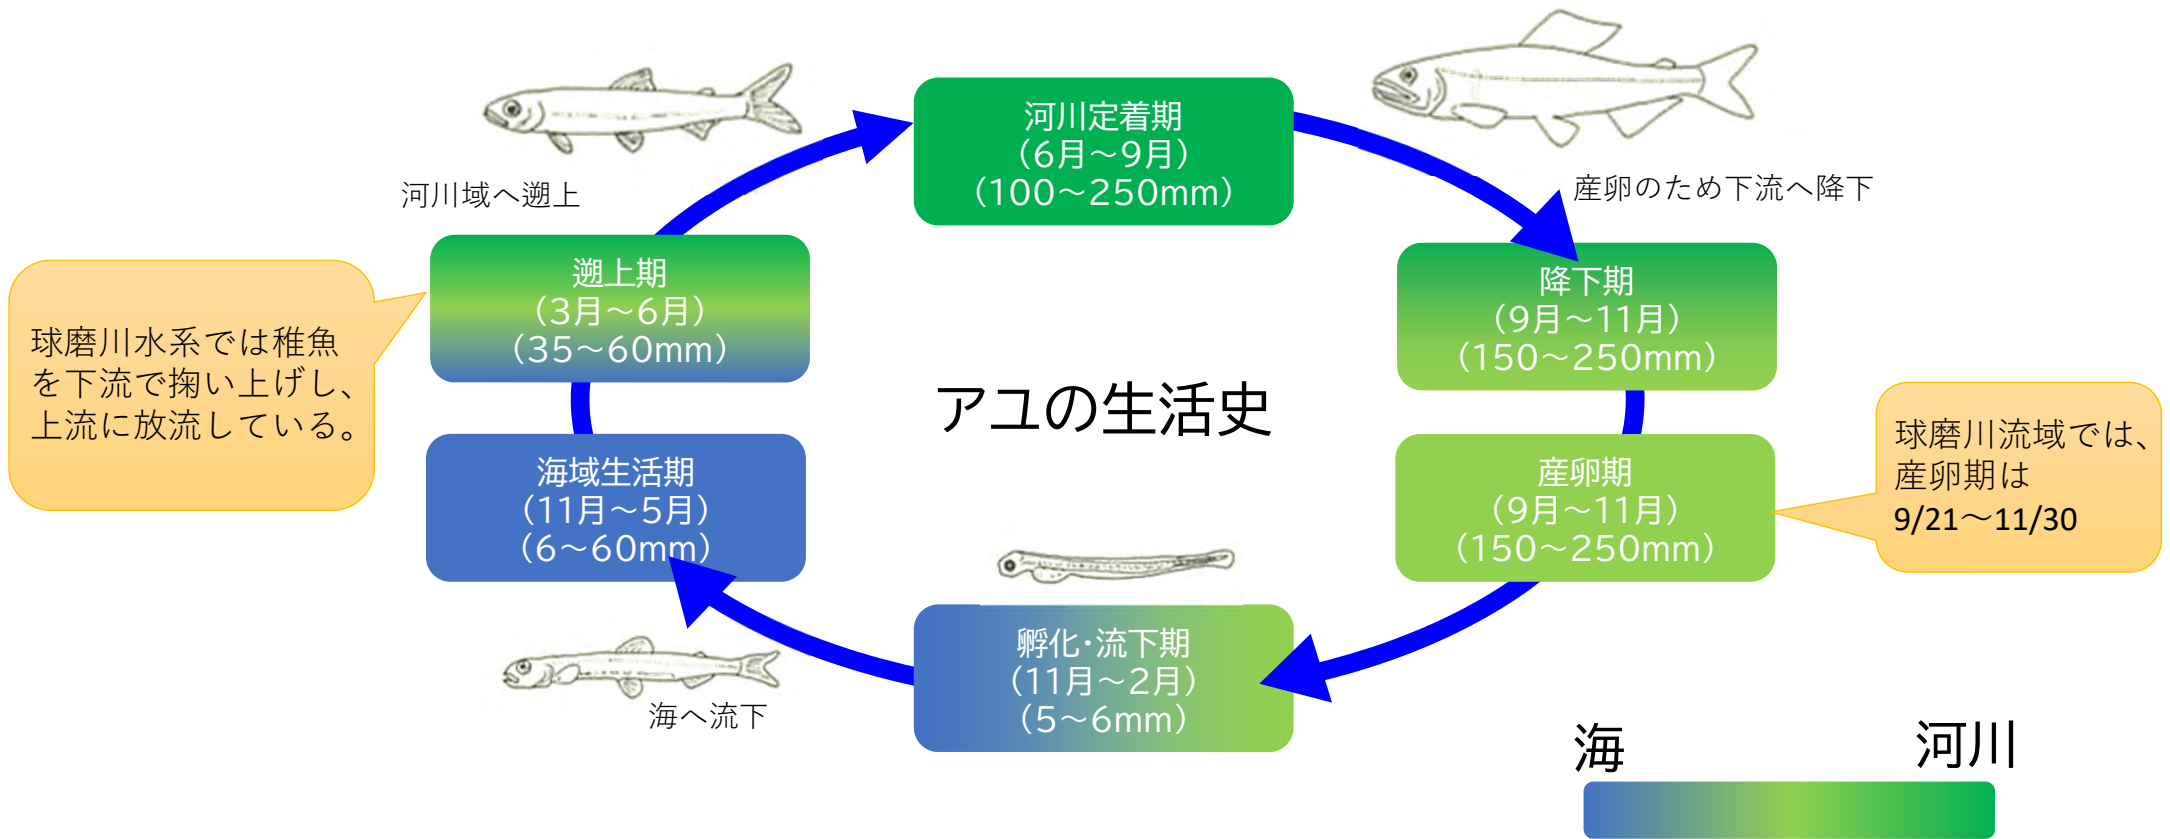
河川定着期
（6月～9月）
（100～250mm）

産卵のため下流へ降下

降下期
（9月～11月）
（150～250mm）

産卵期
（9月～11月）
（150～250mm）

球磨川流域では、産卵期は
9/21～11/30

孵化･流下期
（11月～2月）
（5～6mm）

海へ流下

海域生活期
（11月～5月）
（6～60mm）

遡上期
（3月～6月）
（35～60mm）

河川域へ遡上

球磨川水系では稚魚を下流で掬い上げし、上流に放流している。

アユの生活史

海

河川